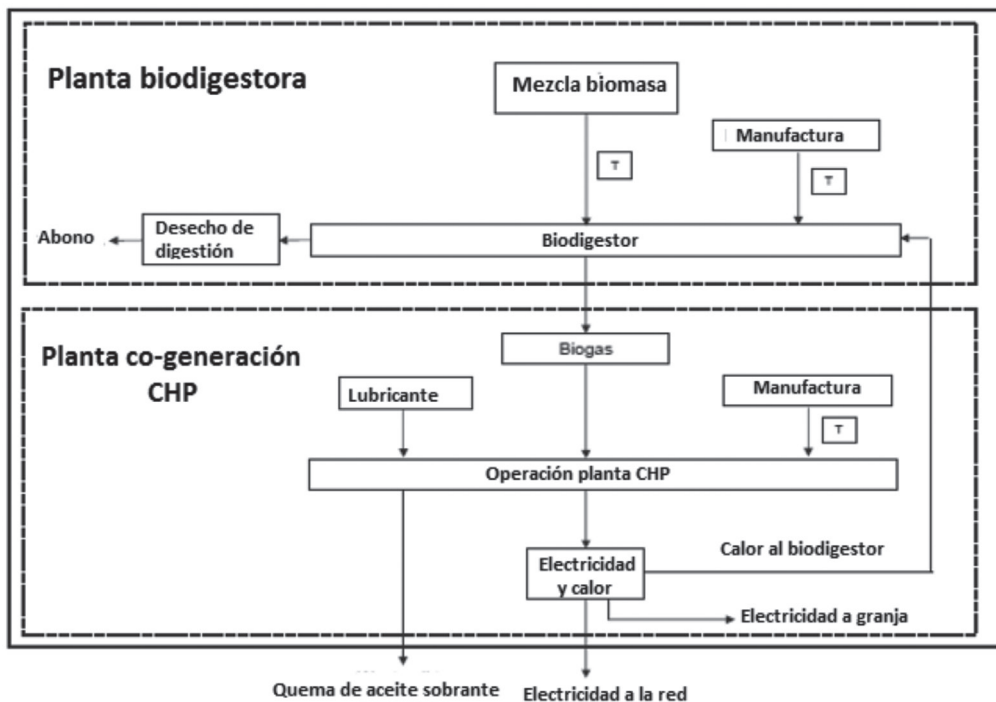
Planta biodigestora

Mezcla biomasa

Manufactura

T

T

Abono

Desecho de digestión

Biodigestor

Planta co-generación CHP

Biogas

Lubricante

Manufactura

T

Operación planta CHP

Electricidad y calor

Calor al biodigestor

Electricidad a granja

Quema de aceite sobrante

Electricidad a la red